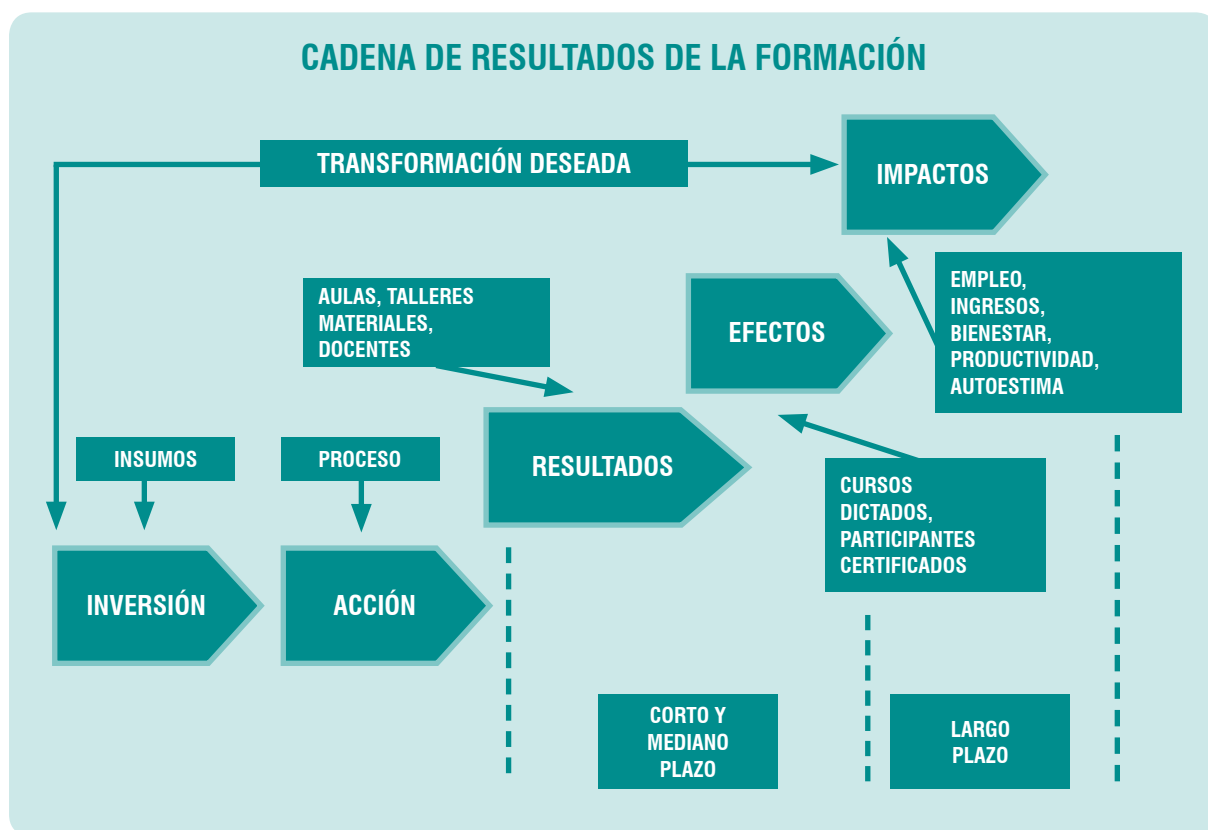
CADENA DE RESULTADOS DE LA FORMACIÓN

TRANSFORMACIÓN DESEADA

IMPACTOS

AULAS, TALLERES MATERIALES, DOCENTES

EFECTOS

EMPLEO, INGRESOS, BIENESTAR, PRODUCTIVIDAD, AUTOESTIMA

INSUMOS

PROCESO

RESULTADOS

CURSOS DICTADOS, PARTICIPANTES CERTIFICADOS

INVERSIÓN

ACCIÓN

CORTO Y MEDIANO PLAZO

LARGO PLAZO